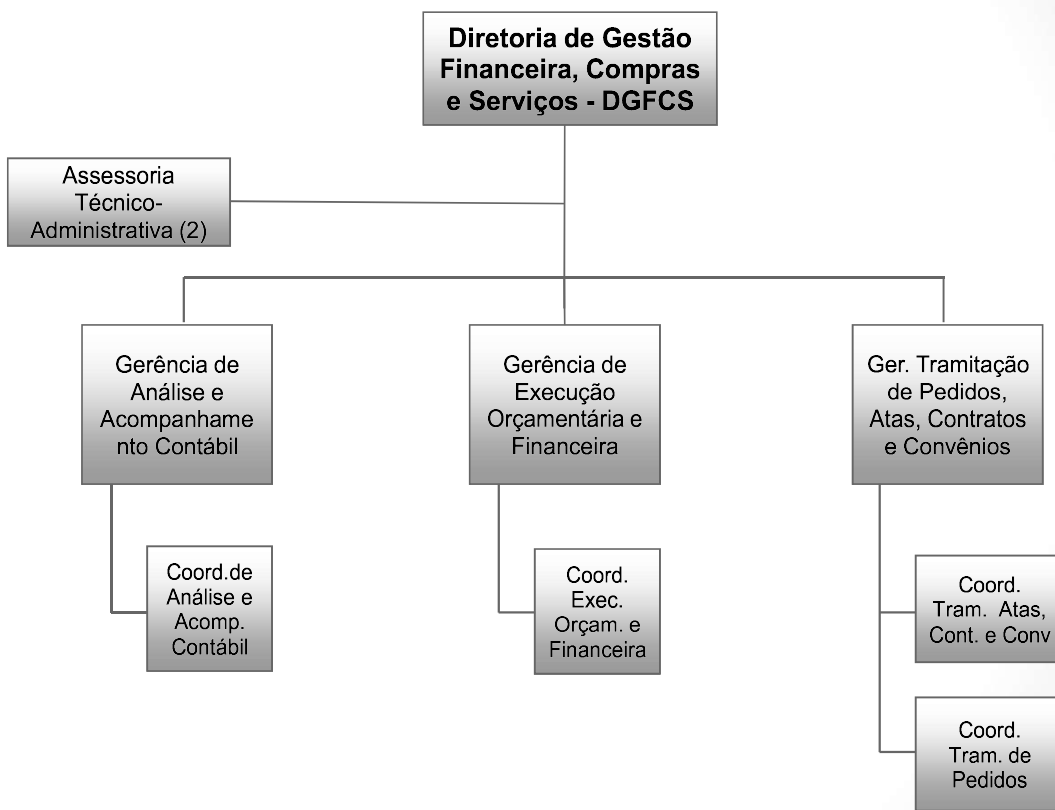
Diretoria de Gestão Financeira, Compras e Serviços - DGFCS

Assessoria Técnico-Administrativa (2)

Gerência de Análise e Acompanhamento Contábil

Gerência de Execução Orçamentária e Financeira

Ger. Tramitação de Pedidos, Atas, Contratos e Convênios

Coord.de Análise e Acomp. Contábil

Coord. Exec. Orçam. e Financeira

Coord. Tram. Atas, Cont. e Conv

Coord. Tram. de Pedidos